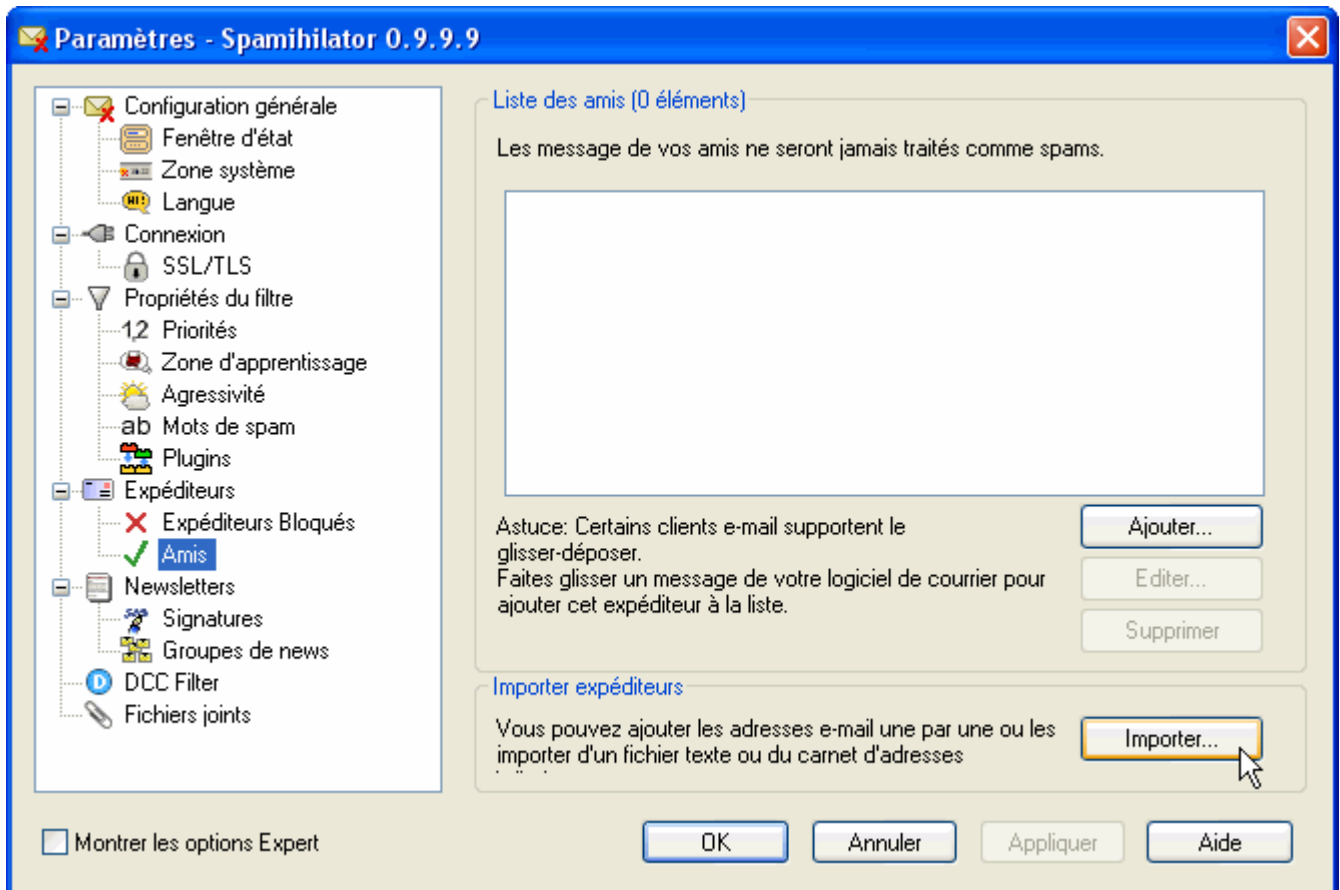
Paramètres - Spamihilator 0.9.9.9

Configuration générale
Fenêtre d'état
Zone système
Langue
Connexion
SSL/TLS
Propriétés du filtre
1,2 Priorités
Zone d'apprentissage
Agressivité
ab Mots de spam
Plugins
Expéditeurs
Expéditeurs Bloqués
Amis
Newsletters
Signatures
Groupes de news
DCC Filter
Fichiers joints

Liste des amis (0 éléments)

Les message de vos amis ne seront jamais traités comme spams.

Astuce: Certains clients e-mail supportent le glisser-déposer.
Faites glisser un message de votre logiciel de courrier pour ajouter cet expéditeur à la liste.

Ajouter...
Editer...
Supprimer

Importer expéditeurs

Vous pouvez ajouter les adresses e-mail une par une ou les importer d'un fichier texte ou du carnet d'adresses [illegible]

Importer...

Montrer les options Expert

OK
Annuler
Appliquer
Aide